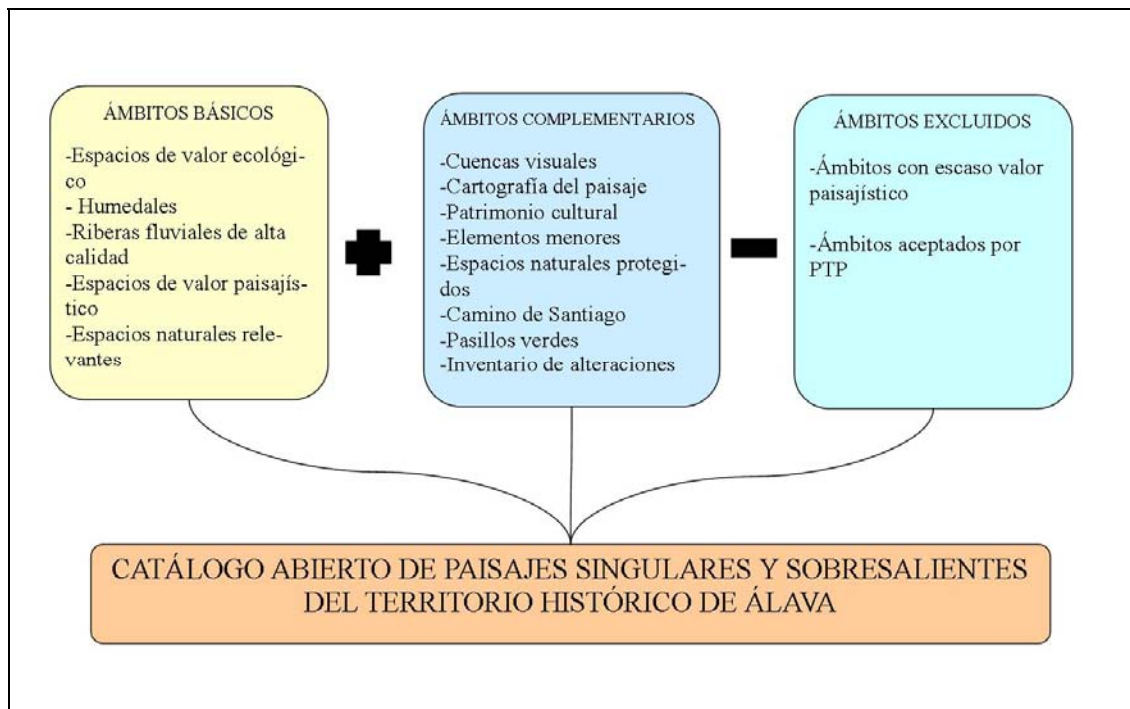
ÁMBITOS BÁSICOS

-Espacios de valor ecológico
- Humedales
-Riberas fluviales de alta calidad
-Espacios de valor paisajístico
-Espacios naturales relevantes

ÁMBITOS COMPLEMENTARIOS

-Cuencas visuales
-Cartografía del paisaje
-Patrimonio cultural
-Elementos menores
-Espacios naturales protegidos
-Camino de Santiago
-Pasillos verdes
-Inventario de alteraciones

ÁMBITOS EXCLUIDOS

-Ámbitos con escaso valor paisajístico

-Ámbitos aceptados por PTP

CATÁLOGO ABIERTO DE PAISAJES SINGULARES Y SOBRESALIENTES DEL TERRITORIO HISTÓRICO DE ÁLAVA